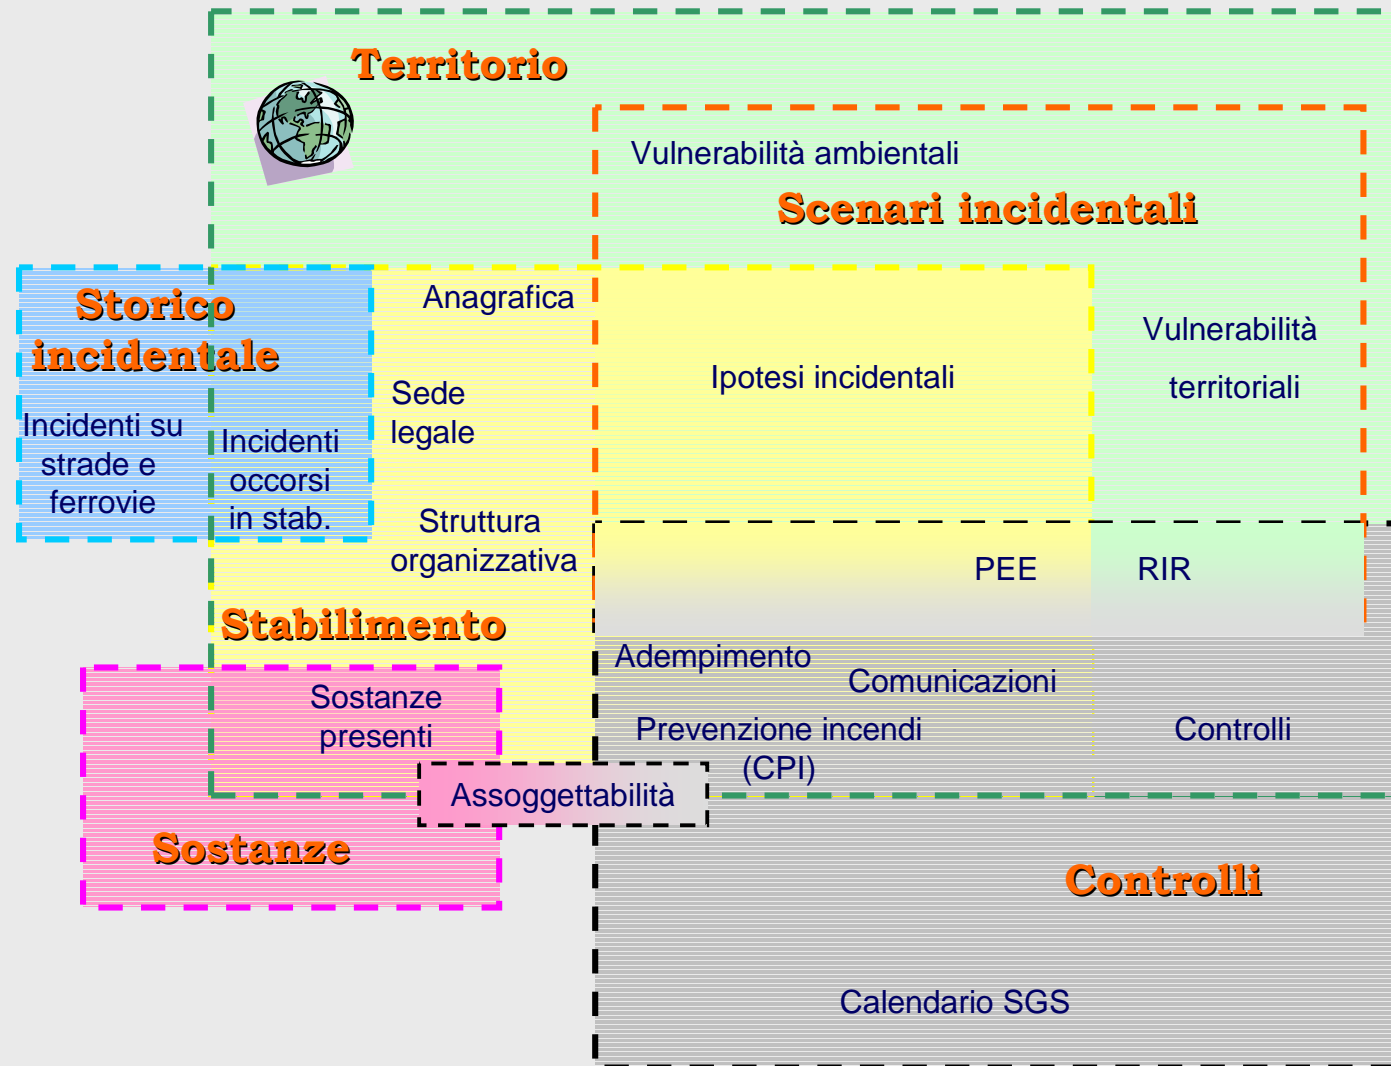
Territorio

Vulnerabilità ambientali

Scenari incidentali

Storico incidentale

Incidenti su strade e ferrovie

Incidenti occorsi in stab.

Anagrafica

Sede legale

Struttura organizzativa

Ipotesi incidentali

Vulnerabilità territoriali

PEE

RIR

Stabilimento

Adempimento

Comunicazioni

Prevenzione incendi (CPI)

Controlli

Sostanze presenti

Assoggettabilità

Sostanze

Controlli

Calendario SGS